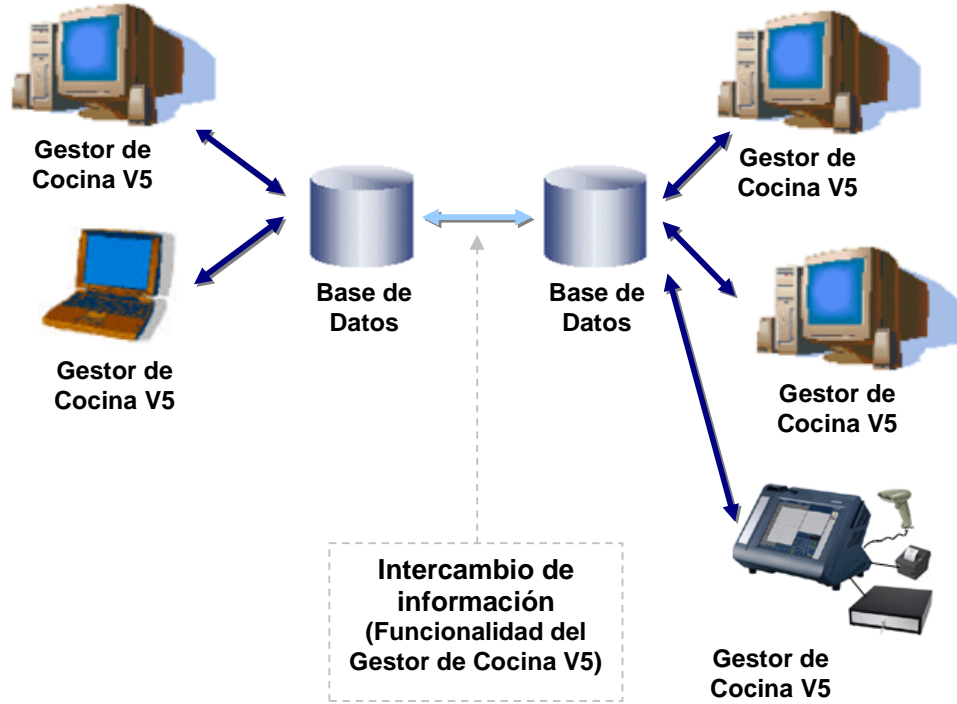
Gestor de Cocina V5

Gestor de Cocina V5

Gestor de Cocina V5

Base de Datos

Base de Datos

Gestor de Cocina V5

Gestor de Cocina V5

Intercambio de información (Funcionalidad del Gestor de Cocina V5)

Gestor de Cocina V5